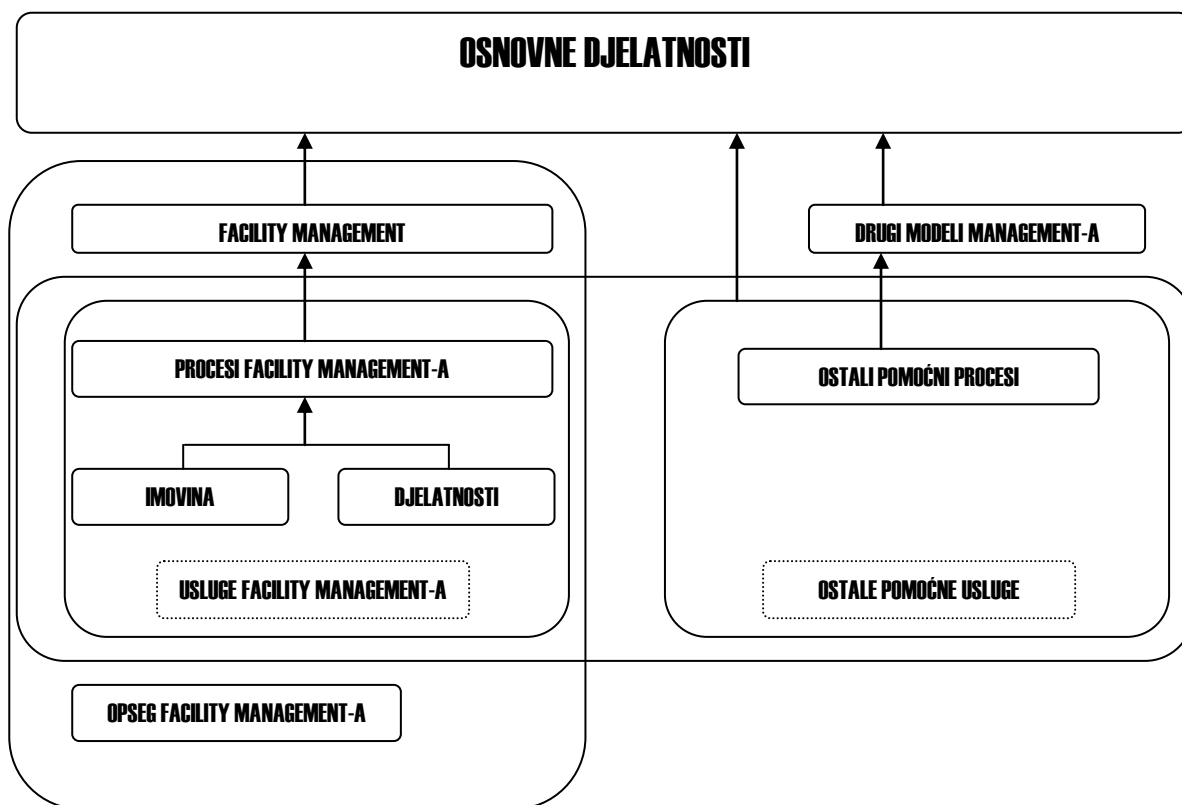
OSNOVNE DJELATNOSTI

FACILITY MANAGEMENT

DRUGI MODELI MANAGEMENT-A

PROCESI FACILITY MANAGEMENT-A

OSTALI POMOĆNI PROCESI

IMOVINA

DJELATNOSTI

USLUGE FACILITY MANAGEMENT-A

OSTALE POMOĆNE USLUGE

OPSEG FACILITY MANAGEMENT-A